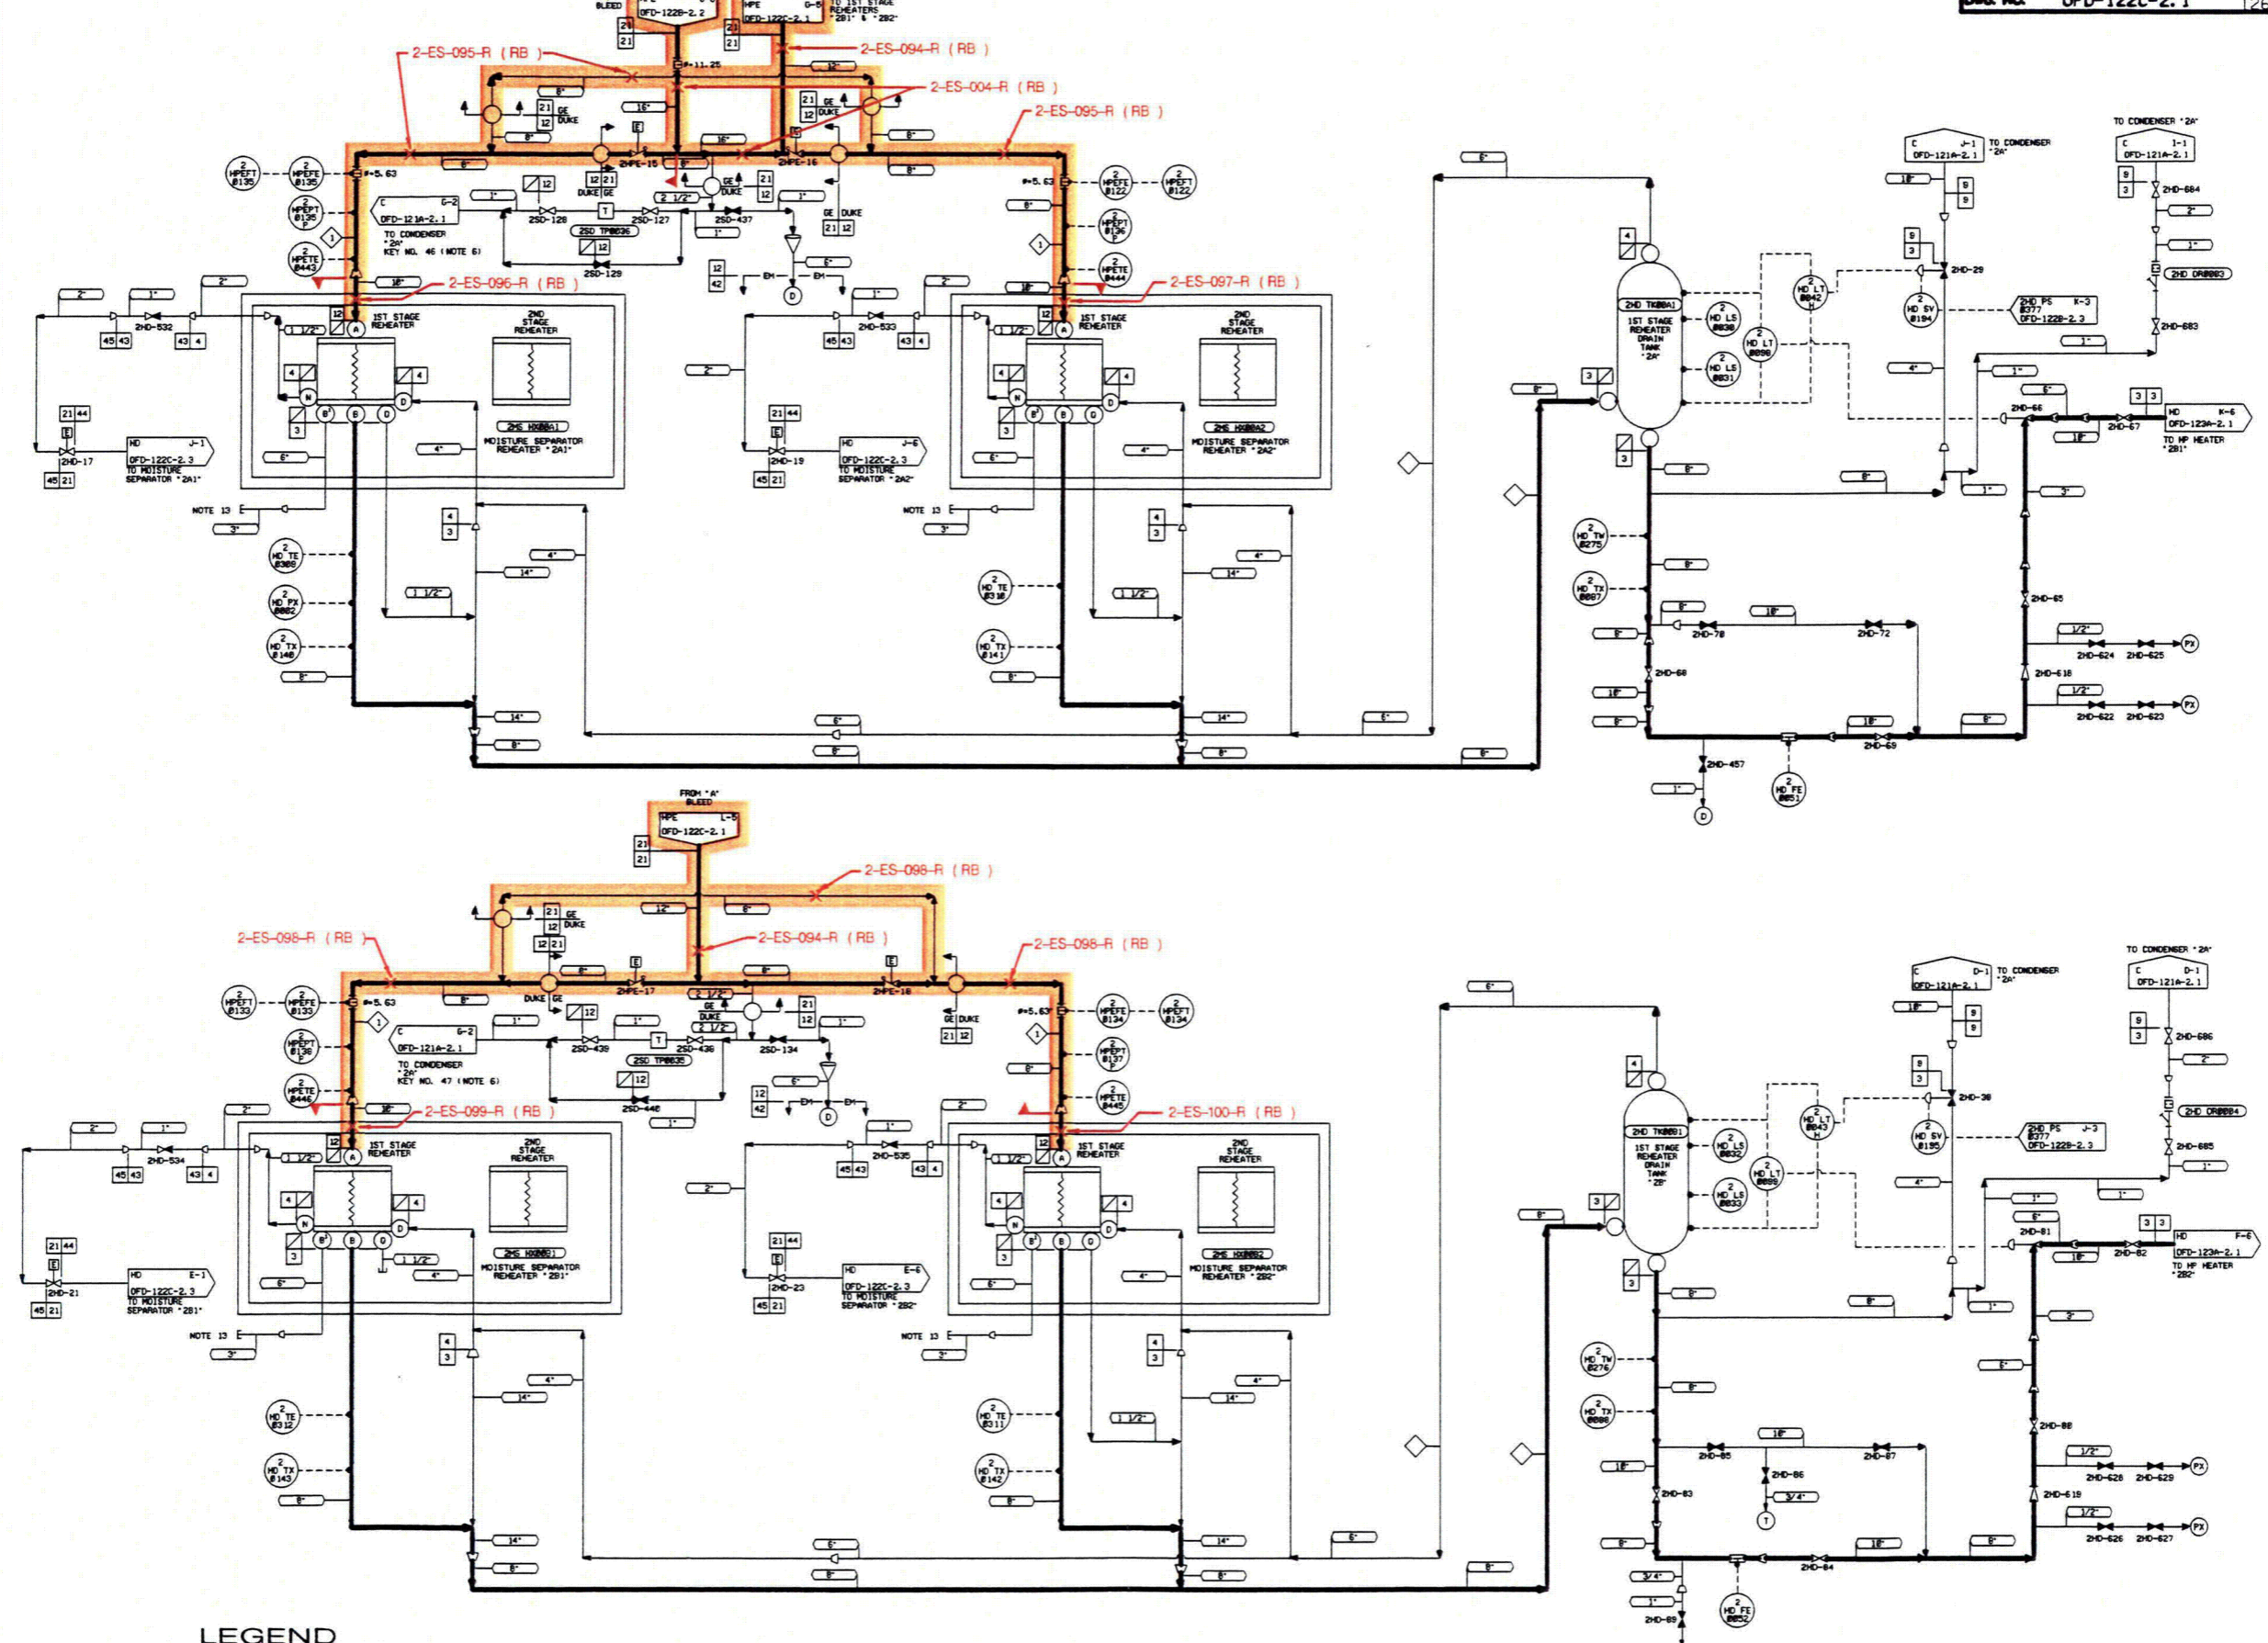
BLEED
HPE
OFD-122B-2.2
HPE G-5
OFD-122C-2.1
TO 1ST STAGE REHEATERS "2B1" & "2B2"
OFD-122C-2.1

2-ES-095-R (RB)
2-ES-094-R (RB)
2-ES-004-R (RB)
2-ES-095-R (RB)
2-ES-096-R (RB)
2-ES-097-R (RB)

2 HPEFT 0135
2 HPEFE 0135
2 HPEFT 0135
2 HPETE 0443
C G-2 OFD-121A-2.1
TO CONDENSER "2A" KEY NO. 46 (NOTE 6)
2SD-128
2SD-127
2SD-437
2SD TP0036
2SD-129
2HPE-15
2HPE-16
GE DUKE
2 HPEFE 0122
2 HPEFT 0122
2 HPEFT 0136
2 HPETE 0444
2HD-532
2HD-533
1ST STAGE REHEATER
2ND STAGE REHEATER
2MS HX00A1
MOISTURE SEPARATOR REHEATER "2A1"
2MS HX00A2
MOISTURE SEPARATOR REHEATER "2A2"
HD J-1 OFD-122C-2.3 TO MOISTURE SEPARATOR "2A1"
HD J-6 OFD-122C-2.3 TO MOISTURE SEPARATOR "2A2"
2HD-17
2HD-19
NOTE 13
2 HD TE 0308
2 HD PX 0002
2 HD TX 0140
2 HD TE 0310
2 HD TX 0141

2HD TK00A1
1ST STAGE REHEATER DRAIN TANK "2A"
2 HD LS 0030
2 HD LS 0031
2 HD LT 0090
2 HD LT 0042
2 HD SV 0194
2HD PS 0377 K-3 OFD-122B-2.3
C J-1 OFD-121A-2.1 TO CONDENSER "2A"
TO CONDENSER "2A"
C 1-1 OFD-121A-2.1
2HD-684
2HD-683
2HD OR0003
2HD-29
2HD-66
2HD-67
HD K-6 OFD-123A-2.1 TO HP HEATER "2B1"
2 HD TW 0275
2 HD TX 0087
2HD-70
2HD-72
2HD-68
2HD-65
2HD-618
2HD-624
2HD-625
2HD-622
2HD-623
PX
2HD-69
2HD-457
2 HD FE 0051

FROM "A" BLEED
HPE L-5
OFD-122C-2.1
2-ES-098-R (RB)
2-ES-098-R (RB)
2-ES-094-R (RB)
2-ES-098-R (RB)
2-ES-099-R (RB)
2-ES-100-R (RB)
2HPE-17
2HPE-18
2 HPEFT 0133
2 HPEFE 0133
2 HPEFT 0138
2 HPETE 0446
C G-2 OFD-121A-2.1
TO CONDENSER "2A" KEY NO. 47 (NOTE 6)
2SD-439
2SD-436
2SD-134
2SD TP0035
2SD-440
2 HPEFE 0134
2 HPEFT 0134
2 HPEFT 0137
2 HPETE 0445
2HD-534
2HD-535
2MS HX00B1
MOISTURE SEPARATOR REHEATER "2B1"
2MS HX00B2
MOISTURE SEPARATOR REHEATER "2B2"
HD E-1 OFD-122C-2.3 TO MOISTURE SEPARATOR "2B1"
HD E-6 OFD-122C-2.3 TO MOISTURE SEPARATOR "2B2"
2HD-21
2HD-23
2 HD TE 0312
2 HD TX 0143
2 HD TE 0311
2 HD TX 0142

2HD TK00B1
1ST STAGE REHEATER DRAIN TANK "2B"
2 HD LS 0032
2 HD LS 0033
2 HD LT 0089
2 HD LT 0043
2 HD SV 0195
2HD PS 0377 J-3 OFD-122B-2.3
C D-1 OFD-121A-2.1 TO CONDENSER "2A"
TO CONDENSER "2A"
C D-1 OFD-121A-2.1
2HD-686
2HD-685
2HD OR0004
2HD-30
2HD-81
2HD-82
HD F-6 OFD-123A-2.1 TO HP HEATER "2B2"
2 HD TW 0276
2 HD TX 0088
2HD-85
2HD-87
2HD-86
2HD-83
2HD-88
2HD-619
2HD-628
2HD-629
2HD-626
2HD-627
2HD-84
2HD-89
2 HD FE 0052

LEGEND